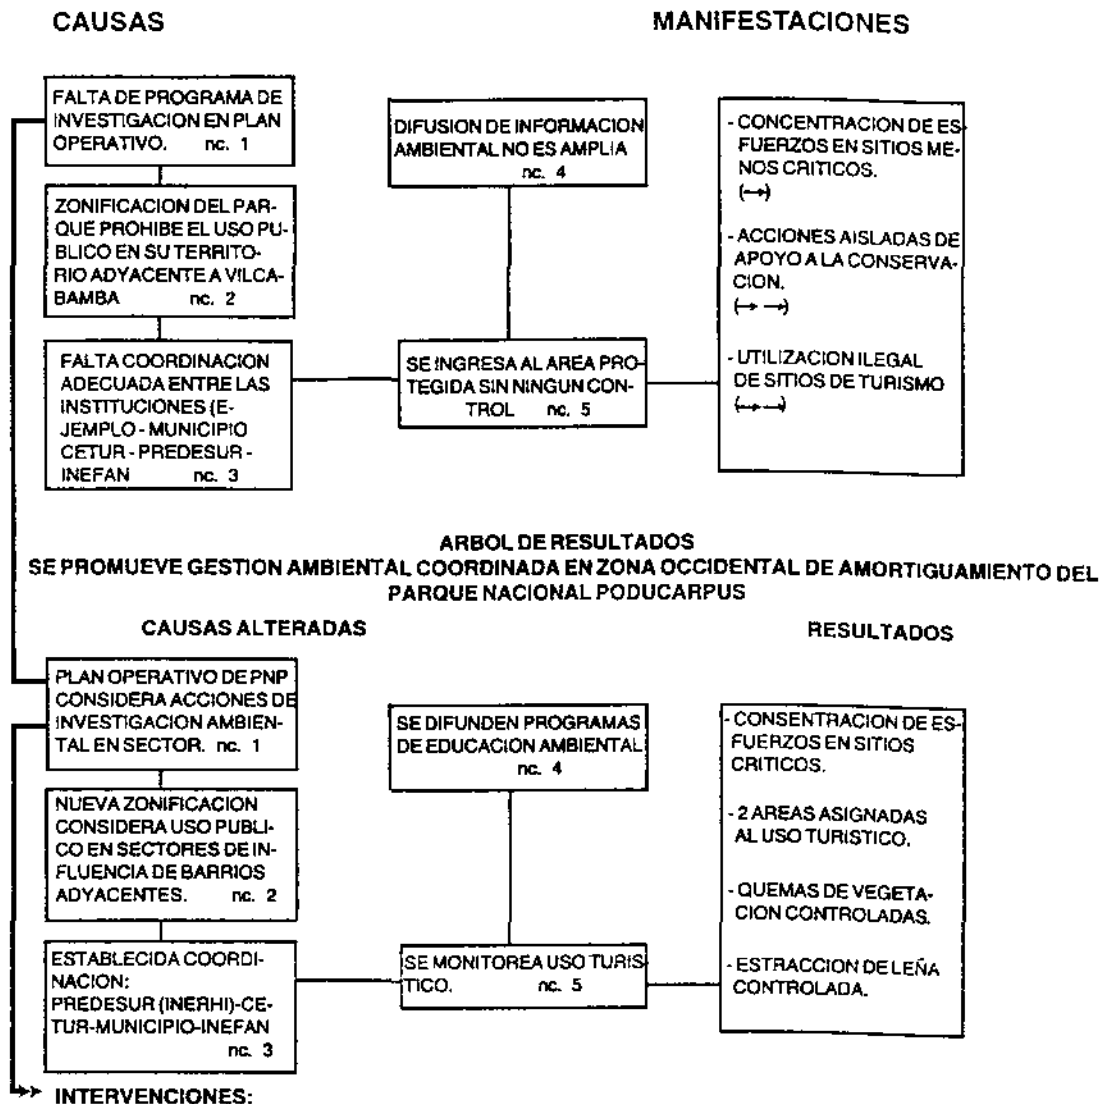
CAUSAS

MANIFESTACIONES

FALTA DE PROGRAMA DE INVESTIGACION EN PLAN OPERATIVO. nc. 1

ZONIFICACION DEL PARQUE PROHIBE EL USO PUBLICO EN SU TERRITORIO ADYACENTE A VILCABAMBA nc. 2

FALTA COORDINACION ADECUADA ENTRE LAS INSTITUCIONES (EJEMPLO - MUNICIPIO CETUR - PREDESUR - INEFAN nc. 3

DIFUSION DE INFORMACION AMBIENTAL NO ES AMPLIA nc. 4

SE INGRESA AL AREA PROTEGIDA SIN NINGUN CONTROL nc. 5

- CONCENTRACION DE ESFUERZOS EN SITIOS MENOS CRITICOS.
(→)

- ACCIONES AISLADAS DE APOYO A LA CONSERVACION.
(→ →)

- UTILIZACION ILEGAL DE SITIOS DE TURISMO
(→ →)

ARBOL DE RESULTADOS
SE PROMUEVE GESTION AMBIENTAL COORDINADA EN ZONA OCCIDENTAL DE AMORTIGUAMIENTO DEL PARQUE NACIONAL PODUCARPUS

CAUSAS ALTERADAS

RESULTADOS

PLAN OPERATIVO DE PNP CONSIDERA ACCIONES DE INVESTIGACION AMBIENTAL EN SECTOR. nc. 1

NUEVA ZONIFICACION CONSIDERA USO PUBLICO EN SECTORES DE INFLUENCIA DE BARRIOS ADYACENTES. nc. 2

ESTABLECIDA COORDINACION: PREDESUR (INERHI)-CETUR-MUNICIPIO-INEFAN nc. 3

SE DIFUNDEN PROGRAMAS DE EDUCACION AMBIENTAL nc. 4

SE MONITOREA USO TURISTICO. nc. 5

- CONSENTRACION DE ESFUERZOS EN SITIOS CRITICOS.

- 2 AREAS ASIGNADAS AL USO TURISTICO.

- QUEMAS DE VEGETACION CONTROLADAS.

- ESTRACCION DE LEÑA CONTROLADA.

INTERVENCIONES: